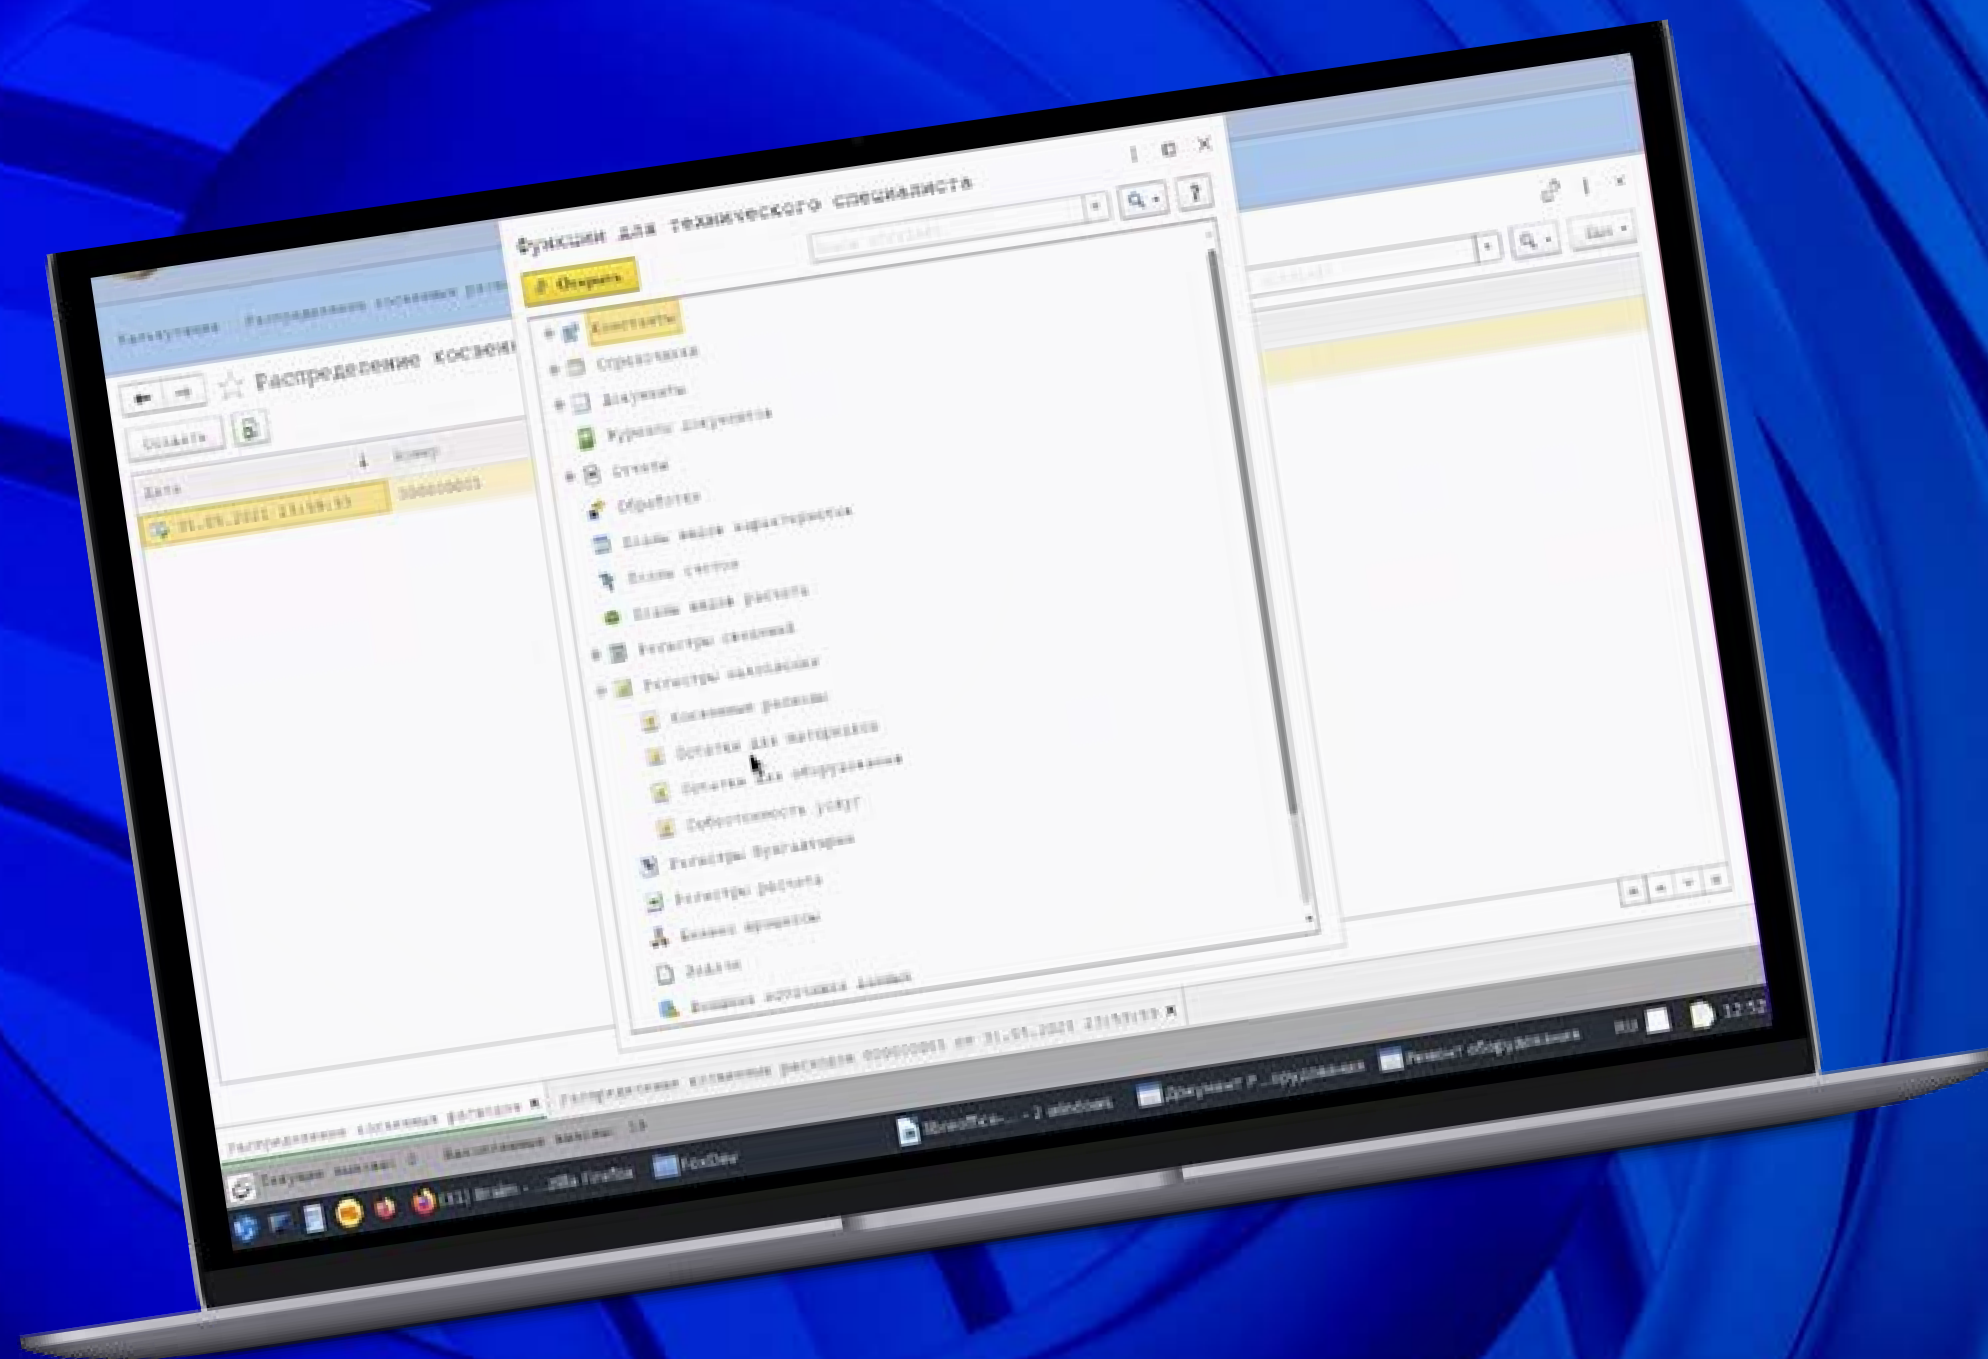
Функции для технического специалиста

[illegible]

Открыть

Константы
Справочники
Документы
Журналы документов
Отчеты
Обработки
Планы видов характеристик
Планы счетов
Планы видов расчета
Регистры сведений
Регистры накопления
Косвенные расходы
Остатки для материалов
Остатки для оборудования
Себестоимость услуг
Регистры бухгалтерии
Регистры расчета
Бизнес-процессы
Задачи
Внешние источники данных

Калькуляция   Распределение косвенных расх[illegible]

Распределение косвен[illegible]

Создать

Дата   Номер
31.05.2021 23:59:59   000000001

Распределение косвенных расходов 000000001 от 31.05.2021 23:59:59

Распределение косвенных расходов

Текущие вызовы: 0   Накопленные вызовы: 13

(31) Brain - ...zilla Firefox   FoxDev   LibreOffice - 2 windows   Документ р...орудования   Ремонт оборудования

RU   12:12